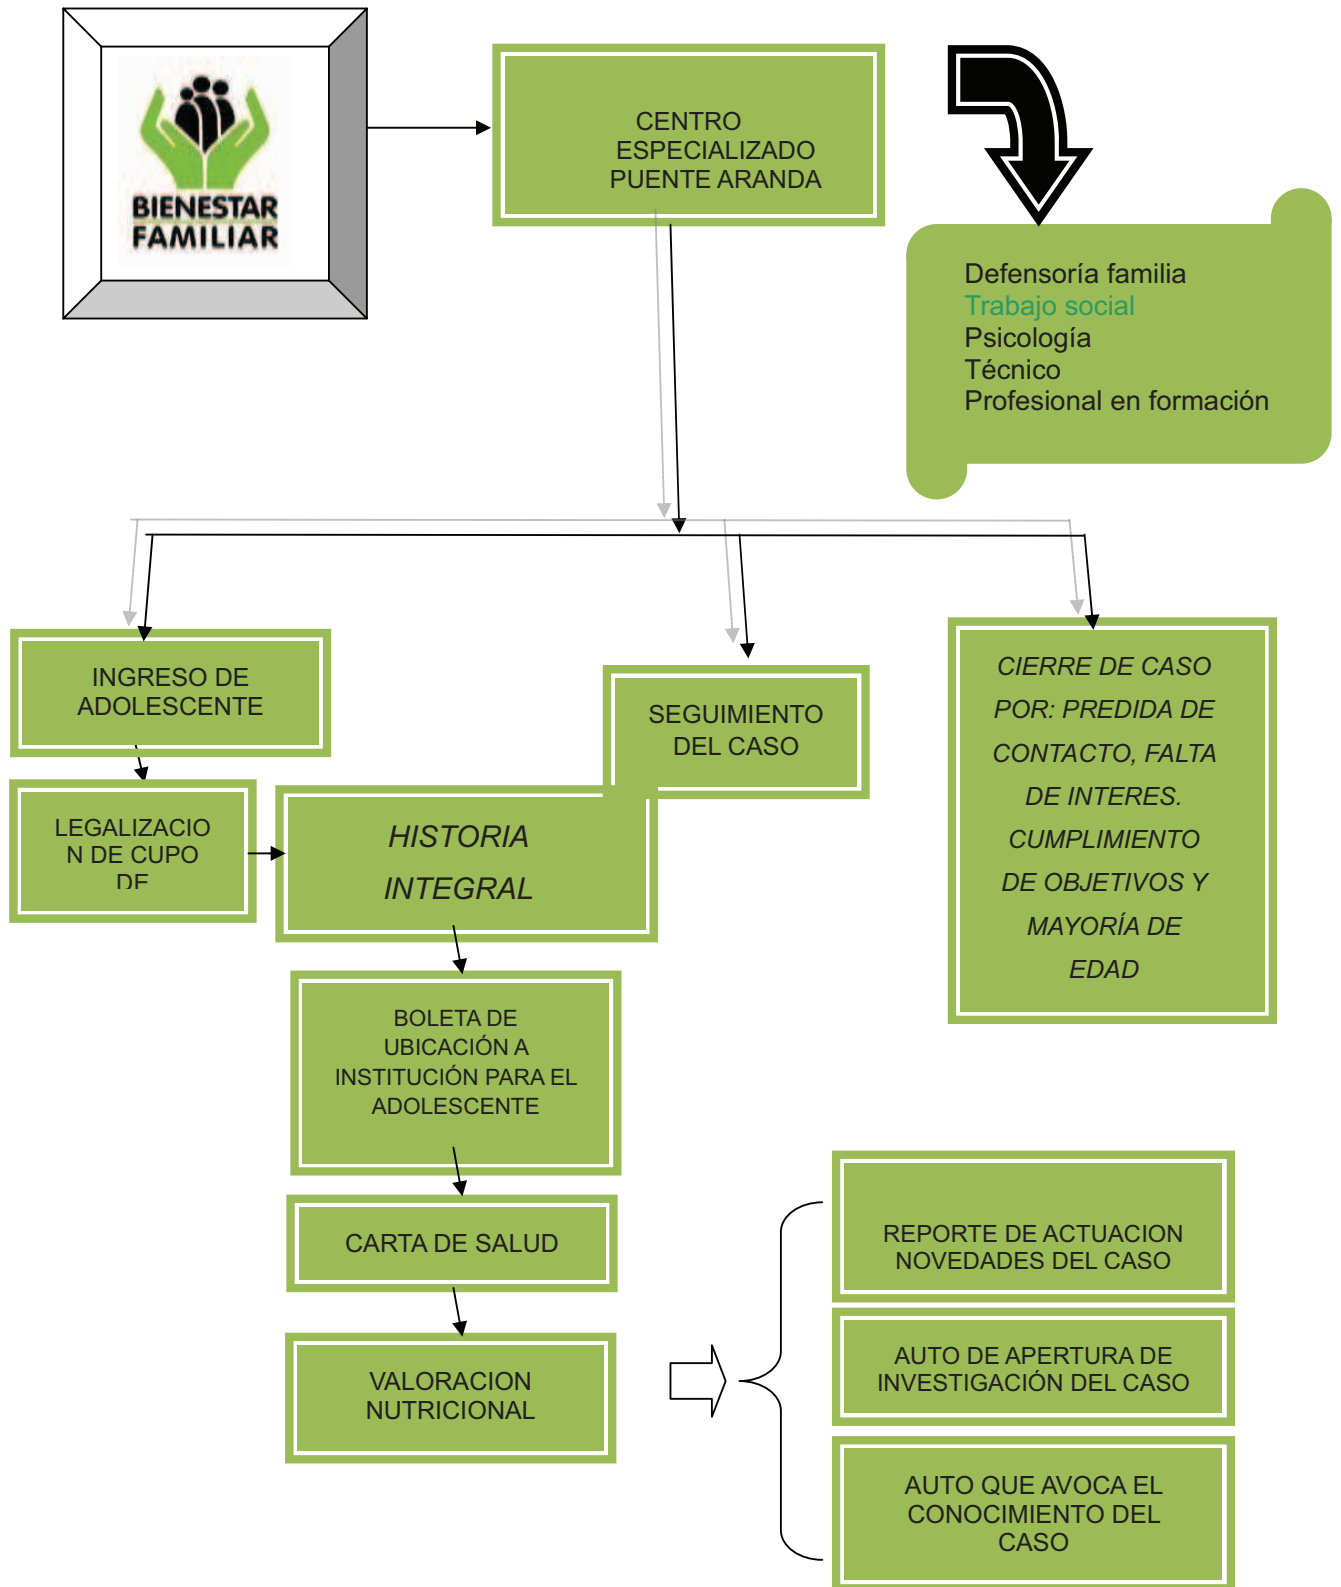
BIENESTAR FAMILIAR

CENTRO ESPECIALIZADO PUENTE ARANDA

Defensoría familia
Trabajo social
Psicología
Técnico
Profesional en formación

INGRESO DE ADOLESCENTE

SEGUIMIENTO DEL CASO

CIERRE DE CASO POR: PREDIDA DE CONTACTO, FALTA DE INTERES. CUMPLIMIENTO DE OBJETIVOS Y MAYORÍA DE EDAD

LEGALIZACION DE CUPO DE

HISTORIA INTEGRAL

BOLETA DE UBICACIÓN A INSTITUCIÓN PARA EL ADOLESCENTE

CARTA DE SALUD

VALORACION NUTRICIONAL

REPORTE DE ACTUACION NOVEDADES DEL CASO

AUTO DE APERTURA DE INVESTIGACIÓN DEL CASO

AUTO QUE AVOCA EL CONOCIMIENTO DEL CASO